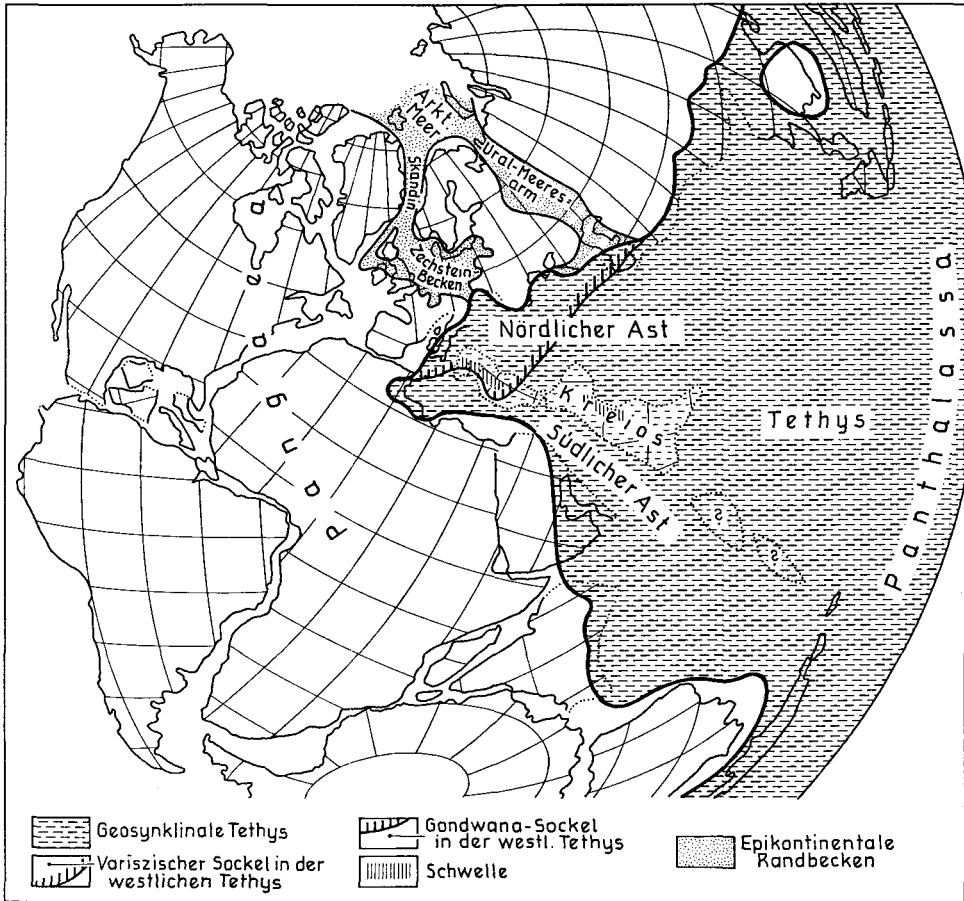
Arkt. Meer

Ural-Meeresarm

Skandin.

Zechstein Becken

a

a

Pangaa

Nördlicher Ast

Kreios

Südlicher Ast

Tethys

?

?

Panthalassa

Geosynklinale Tethys

Variszischer Sockel in der westlichen Tethys

Gondwana-Sockel in der westl. Tethys

Schwelle

Epikontinentale Randbecken